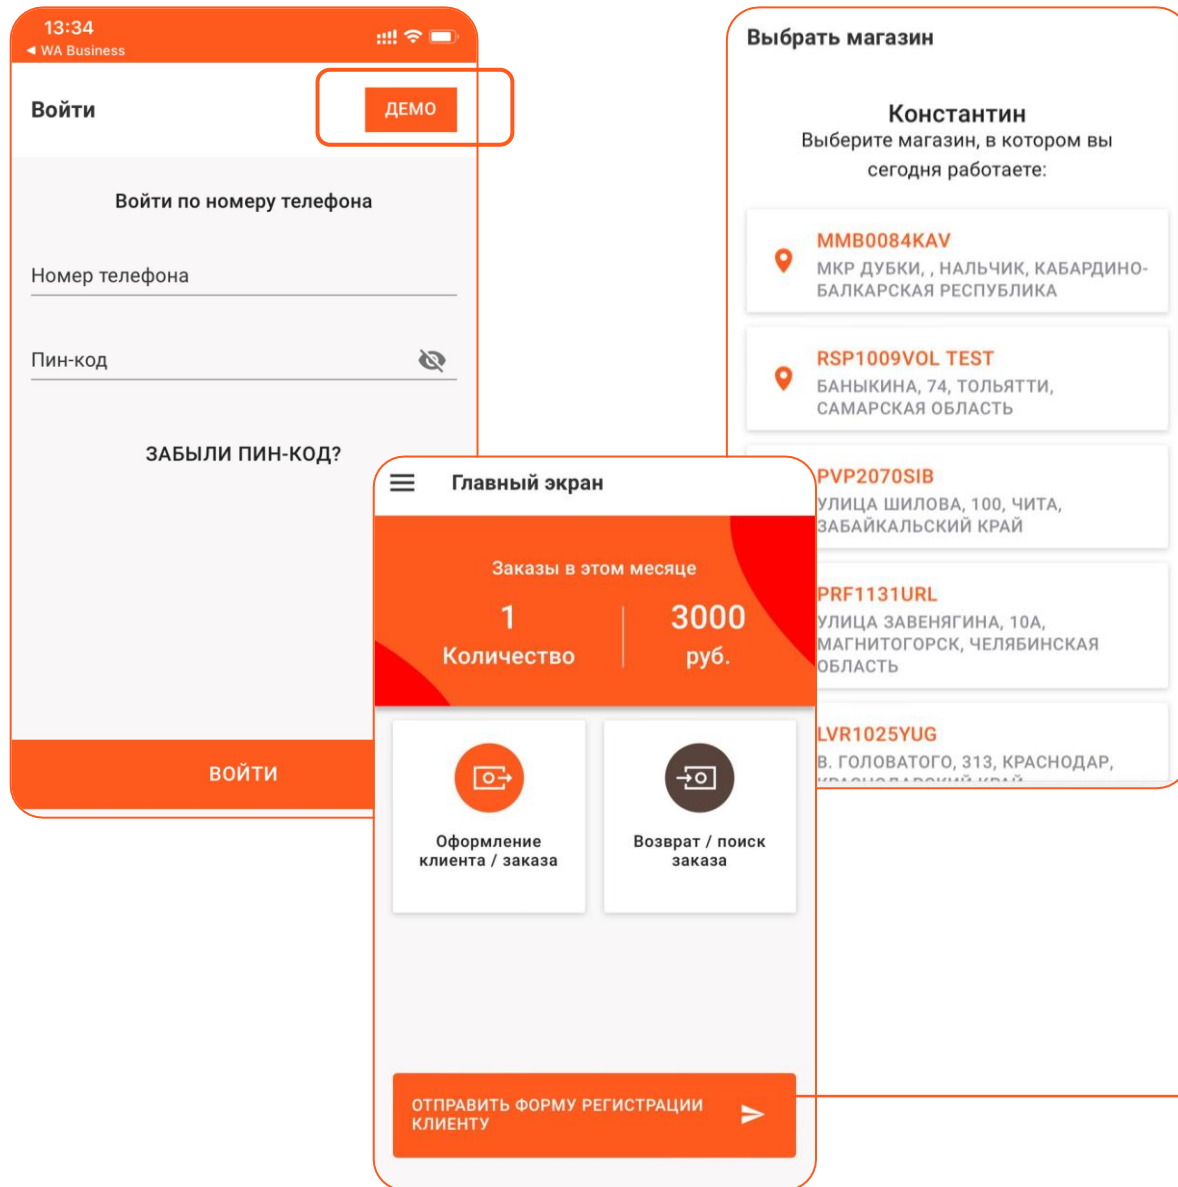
13:34
◂ WA Business

Войти
ДЕМО

Войти по номеру телефона

Номер телефона

Пин-код

ЗАБЫЛИ ПИН-КОД?

ВОЙТИ

Выбрать магазин

Константин
Выберите магазин, в котором вы сегодня работаете:

MMB0084KAV
МКР ДУБКИ, , НАЛЬЧИК, КАБАРДИНО-БАЛКАРСКАЯ РЕСПУБЛИКА

RSP1009VOL TEST
БАНЫКИНА, 74, ТОЛЬЯТТИ, САМАРСКАЯ ОБЛАСТЬ

PVP2070SIB
УЛИЦА ШИЛОВА, 100, ЧИТА, ЗАБАЙКАЛЬСКИЙ КРАЙ

PRF1131URL
УЛИЦА ЗАВЕНЯГИНА, 10А, МАГНИТОГОРСК, ЧЕЛЯБИНСКАЯ ОБЛАСТЬ

LVR1025YUG
В. ГОЛОВАТОГО, 313, КРАСНОДАР, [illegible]

Главный экран

Заказы в этом месяце
1
Количество
3000
руб.

Оформление клиента / заказа

Возврат / поиск заказа

ОТПРАВИТЬ ФОРМУ РЕГИСТРАЦИИ КЛИЕНТУ